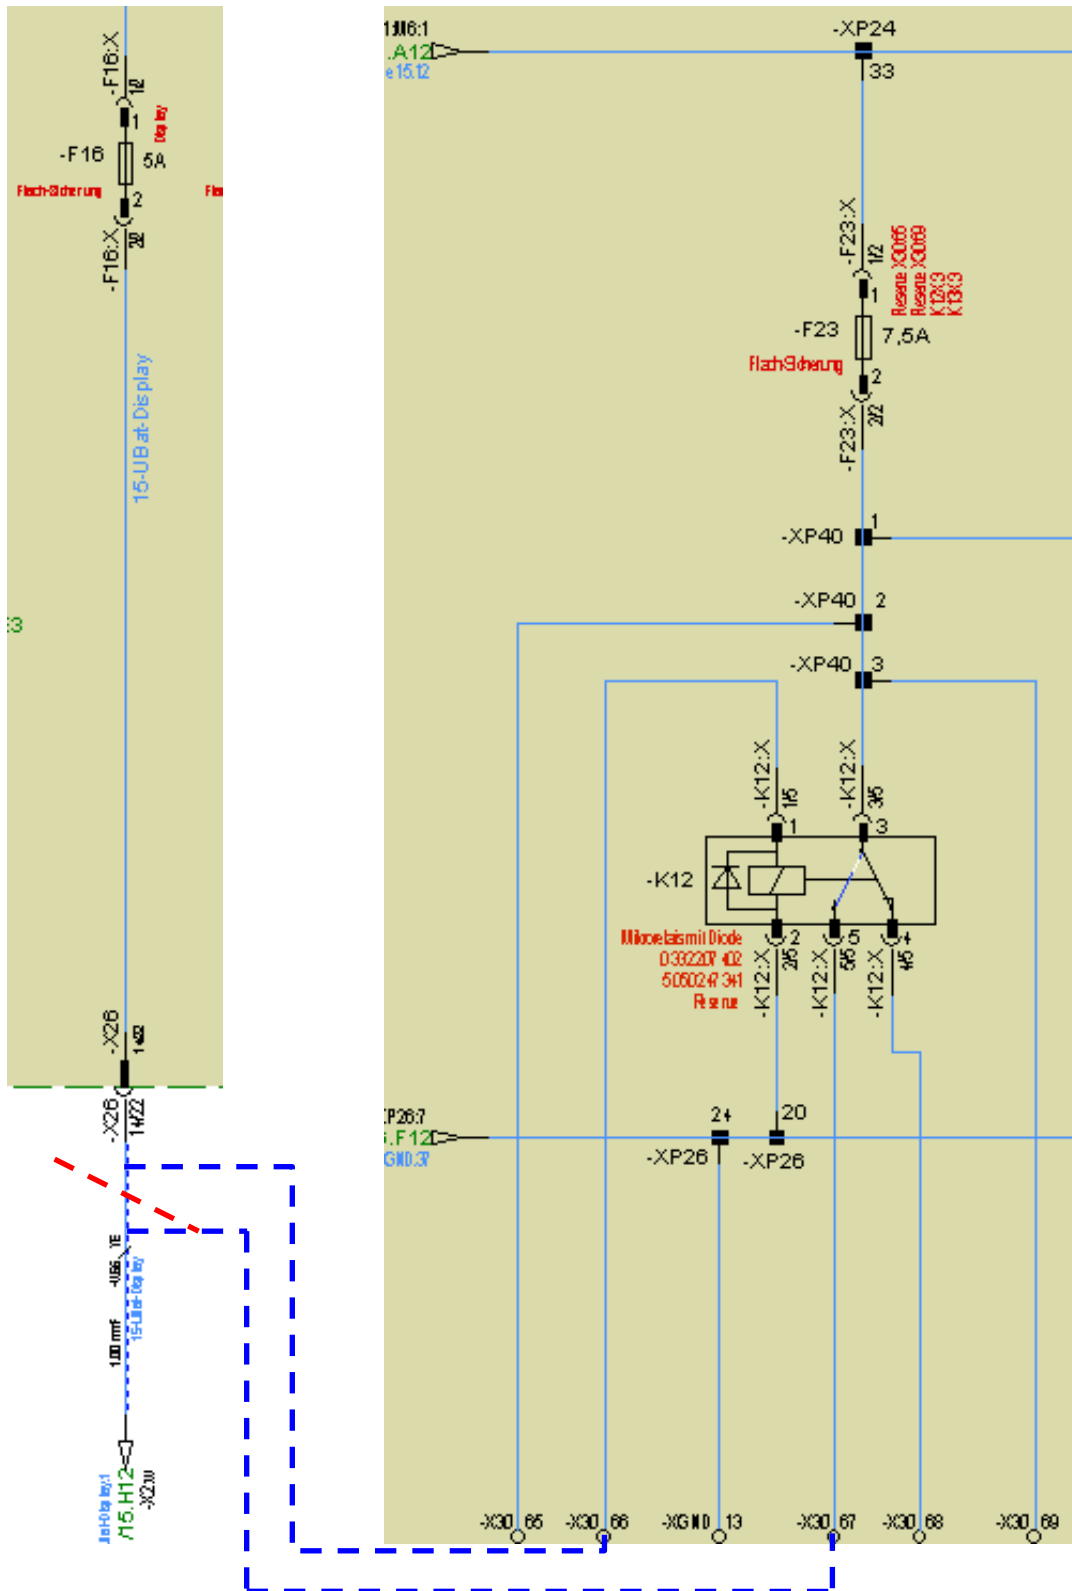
-F16:X
1/2
1
Display
-F16
5A
Flach-Sicherung
Fla
2
-F16:X
2/2
15-UBat-Display
:3
-X26
1/22
-X26
1/4/22
-X56 1E
15-UBat-Display
1,00 mm²
/15.H12
-X2.W
Uni-Display:1

1/16.6:1
.A12
e15.12
-XP24
33
-F23:X
1/2
1
Reserve X30/66
Reserve X30/69
K12/3
K13/3
-F23
7,5A
Flach-Sicherung
2
-F23:X
2/2
-XP40
1
-XP40
2
-XP40
3
-K12:X
1/5
1
-K12:X
3/5
3
-K12
Mikrorelais mit Diode
0332207 402
5050247 341
Reserve
2
-K12:X
2/5
5
-K12:X
5/5
4
-K12:X
4/5
P26:7
.F12
GND:3/
24
20
-XP26
-XP26
-X30 65
-X30 66
-XGND 13
-X30 67
-X30 68
-X30 69